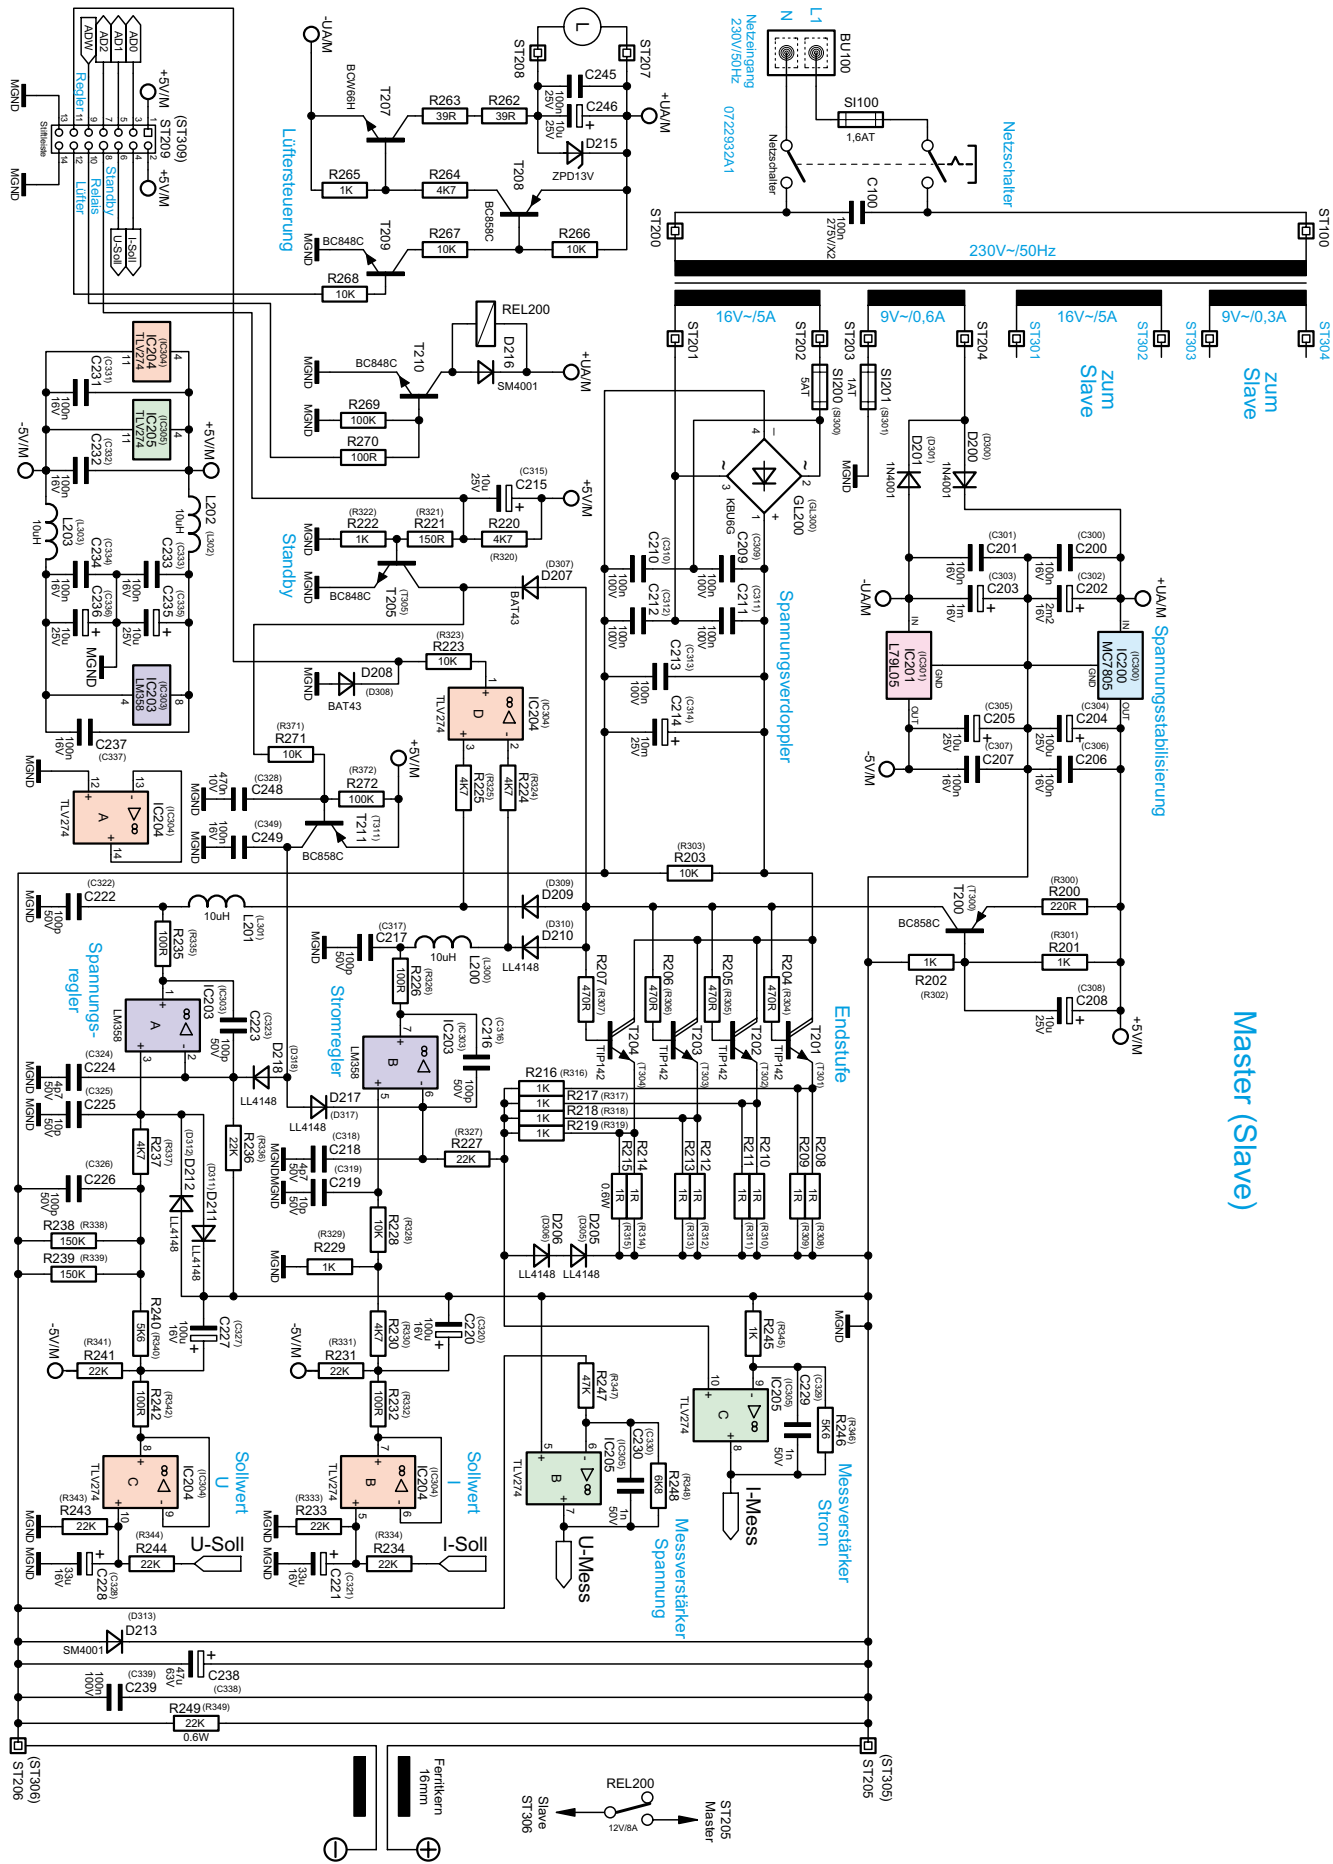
ADW AD2 AD1 AD0

MGND

Regler

Stiftleiste

MGND

+5V/M

ST209 (ST309)

+5V/M

Standby Relais Lüfter

I-Soll U-Soll

-UA/M

BCW66H

T207

R263 39R

R262 39R

ST208

ST207

C245

C246

+UA/M

D215

ZPD13V

100n 25V

10u 25V

Lüftersteuerung

R265 1K

R264 4K7

T208 BC858C

BC848C

T209

R267 10K

R266 10K

R268 10K

Netzeingang 230V~/50Hz

N L1

BU100

072293Z41

SI100 1,6AT

Netzschalter

Netzschalter

C100 100n 275V/X2

ST200

ST100

230V~/50Hz

16V~/5A

9V~/0,6A

16V~/5A

9V~/0,3A

ST201 ST202 ST203 ST204 ST301 ST302 ST303 ST304

zum Slave

zum Slave

REL200

D216 SM4001

+UA/M

BC848C

T210

MGND

R269 100K

MGND

R270 100R

IC204 TLV274 (IC304)

C231 (C331) 100n 16V

IC205 TLV274 (IC305)

-5V/M

C232 (C332) 100n 16V

+5V/M

L202 (L302) 10uH

L203 (L303) 10uH

C234 (C334) 100n 16V

C233 (C333) 100n 16V

C236 (C336) 10u 25V

C235 (C335) 10u 25V

MGND

IC203 LM358 (IC303)

C237 (C337) 100n 16V

C215 (C315) 10u 25V

+5V/M

MGND

R222 (R322) 1K

R221 (R321) 150R

R220 4K7 (R320)

Standby

MGND

BC848C

T205 (T305)

D207 (D307) BAT43

SI200 (SI300) 5AT

SI201 (SI301) 1AT

GL200 (GL300) KBU6G

MGND

D201 (D301) 1N4001

D200 (D300) 1N4001

C210 (C310) 100n 100V

C209 (C309) 100n 100V

C212 (C312) 100n 100V

C211 (C311) 100n 100V

C213 (C313) 100n 100V

C214 (C314) 10u 25V

Spannungsverdoppler

C201 (C301) 100n 16V

C200 (C300) 100n 16V

C203 (C303) 1n 16V

C202 (C302) 2m2 16V

-UA/M

+UA/M

IC201 L79L05 (IC301)

IC200 MC7805 (IC300)

C205 (C305) 10u 25V

C204 (C304) 10u 25V

C207 (C307) 100n 16V

C206 (C306) 100n 16V

-5V/M

Spannungsstabilisierung

R223 (R323) 10K

MGND

D208 (D308) BAT43

IC204 TLV274 (IC304) D

R225 (R325) 4K7

R224 (R324) 4K7

R271 (R371) 10K

+5V/M

R272 (R372) 100K

MGND

C248 (C328) 470n 10V

MGND

C249 (C349) 100n 16V

T211 (T311)

BC858C

IC204 (IC304) TLV274 A

MGND

R203 (R303) 10K

R200 (R300) 220R

T200 (T300)

BC858C

R201 (R301) 1K

R202 (R302) 1K

C208 (C308) 10u 25V

+5V/M

Master (Slave)

MGND

C222 (C322) 100p 50V

L201 (L301) 10uH

D209 (D309)

D210 (D310) LL4148

R235 (R335) 100R

Spannungsregler

IC203 (IC303) LM358 A

C223 (C323) 100p 50V

D218 (D318) LL4148

MGND

C217 (C317) 100p 50V

L200 (L300) 10uH

R226 (R326) 100R

Stromregler

IC203 (IC303) LM358 B

C216 (C316) 100p 50V

R207 (R307) 470R

R206 (R306) 470R

R205 (R305) 470R

R204 (R304) 470R

T204 (T304) TIP142

T203 (T303) TIP142

T202 (T302) TIP142

T201 (T301) TIP142

Endstufe

MGND

C224 (C324) 4n7 50V

MGND

C225 (C325) 10p 50V

D217 (D317) LL4148

R216 (R316) 1K

R217 (R317) 1K

R218 (R318) 1K

R219 (R319) 1K

R237 (R337) 4K7

R236 (R336) 22K

D212 (D312) LL4148

D211 (D311) LL4148

C218 (C318) 4n7 50V

MGND MGND

C219 (C319) 10p 50V

R227 (R327) 22K

R215 R214 (R315) (R314) 1R 1R 0,6W

R213 R212 (R313) (R312) 1R 1R

R211 R210 (R311) (R310) 1R 1R

R209 R208 (R309) (R308) 1R 1R

C226 (C326) 100p 50V

R238 (R338) 150K

R239 (R339) 150K

R228 (R328) 10K

R229 (R329) 1K

MGND

D206 (D306) LL4148

D205 (D305) LL4148

MGND

R240 (R340) 5K6

C227 (C327) 100u 16V

-5V/M

R241 (R341) 22K

R230 (R330) 4K7

C220 (C320) 100u 16V

-5V/M

R231 (R331) 22K

R245 (R345) 1K

R247 (R347) 47K

IC205 (IC305) TLV274 C

C229 (C329) 1n 50V

R246 (R346) 5K6

R242 (R342) 100R

R232 (R332) 100R

C230 (C330) 1n 50V

R248 (R348) 6K8

IC205 (IC305) TLV274 B

IC204 (IC304) TLV274 C

Sollwert U

IC204 (IC304) TLV274 B

Sollwert I

I-Mess

Messverstärker Strom

MGND

R243 (R343) 22K

MGND

R244 (R344) 22K

U-Soll

C228 (C328) 33u 16V

MGND

R233 (R333) 22K

MGND

R234 (R334) 22K

I-Soll

C221 (C321) 33u 16V

U-Mess

Messverstärker Spannung

D213 (D313) SM4001

C238 (C338) 47u 63V

C239 (C339) 100n 100V

R249 (R349) 22K 0.6W

ST206 (ST306)

ST205 (ST305)

Ferritkern 16mm

REL200

12V/8A

Slave ST306

ST205 Master